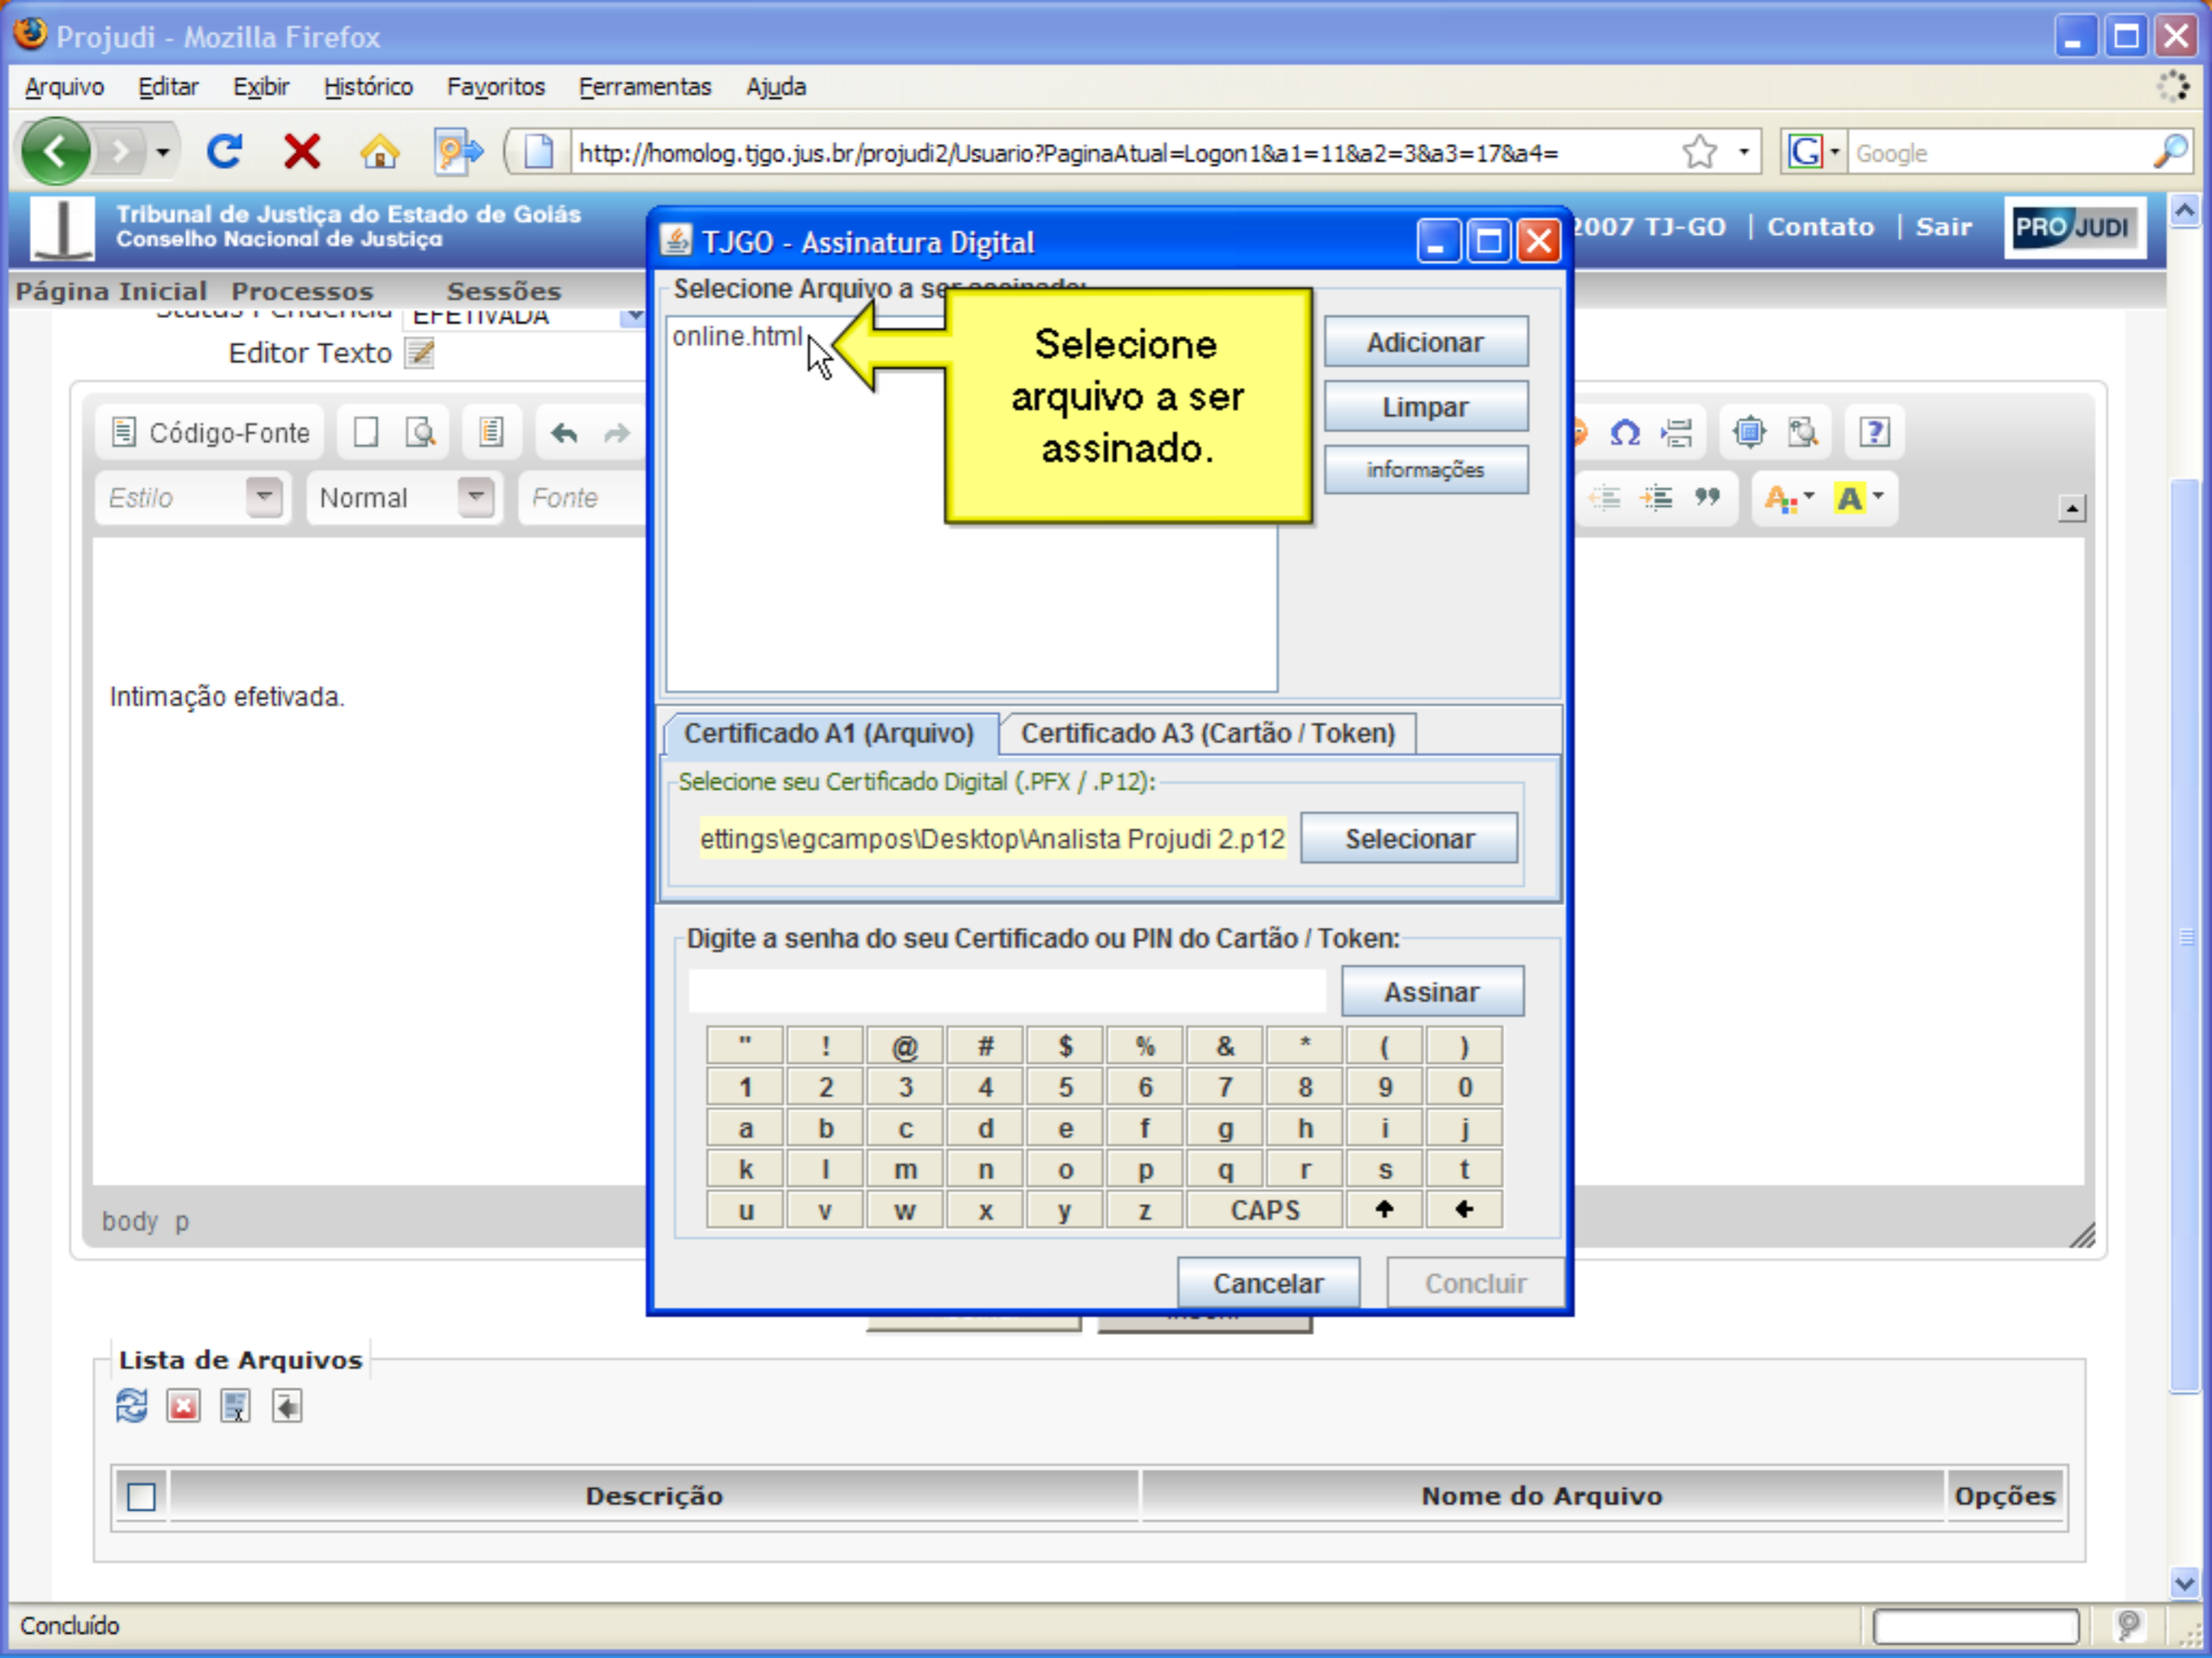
Projudi - Mozilla Firefox

Arquivo Editar Exibir Histórico Favoritos Ferramentas Ajuda

http://homolog.tjgo.jus.br/projudi2/Usuario?PaginaAtual=Logon1&a1=11&a2=3&a3=17&a4=

Google

Tribunal de Justiça do Estado de Goiás
Conselho Nacional de Justiça

2007 TJ-GO | Contato | Sair

PRO JUDI

Página Inicial Processos Sessões

EFETIVADA

Editor Texto

Código-Fonte

Estilo Normal Fonte

Intimação efetivada.

body p

TJGO - Assinatura Digital

Selecione Arquivo a ser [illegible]

online.html

Selecione arquivo a ser assinado.

Adicionar

Limpar

informações

Certificado A1 (Arquivo) Certificado A3 (Cartão / Token)

Selecione seu Certificado Digital (.PFX / .P12):

ettings\egcampos\Desktop\Analista Projudi 2.p12

Selecionar

Digite a senha do seu Certificado ou PIN do Cartão / Token:

Assinar

| " | ! | @ | # | $ | % | & | * | ( | ) |
|---|---|---|---|---|---|---|---|---|---|
| 1 | 2 | 3 | 4 | 5 | 6 | 7 | 8 | 9 | 0 |
| a | b | c | d | e | f | g | h | i | j |
| k | l | m | n | o | p | q | r | s | t |
| u | v | w | x | y | z | CAPS | | ↑ | ← |

Cancelar Concluir

Lista de Arquivos

| | Descrição | Nome do Arquivo | Opções |
|---|---|---|---|

Concluído